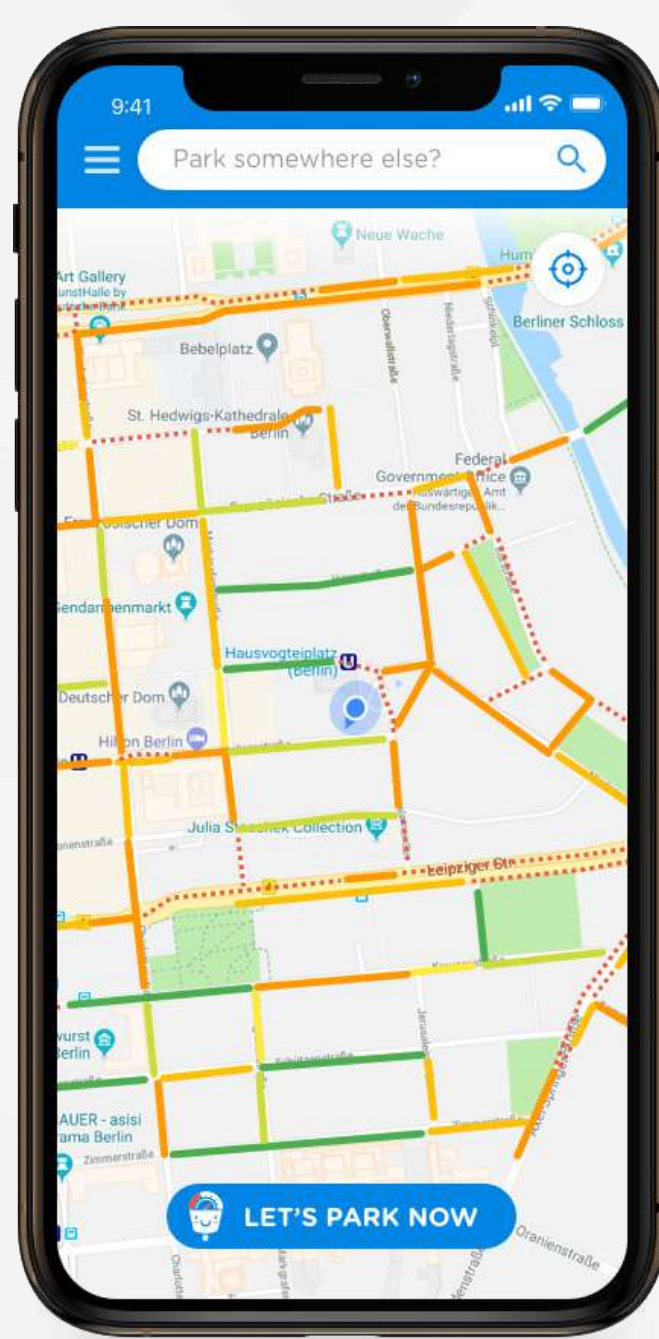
9:41

Park somewhere else?

Neue Wache

Art Gallery
KunstHalle by

Hum

Berliner Schloss

Bebelplatz

Oberwallstraße

Niederlagstraße

St. Hedwigs-Kathedrale
Berlin

Federal
Government Office
Auswärtiges Amt
des Bundesrepublik...

Französischer Dom

Gendarmenmarkt

Hausvogteiplatz
(Berlin)

Deutscher Dom

Hilton Berlin

Julia Stoschek Collection

Leipziger Str.

wurst
Berlin

Jerusalemer

Schützenstraße

Zimmerstraße

AUER - asisi
rama Berlin

Zimmerstraße

LET'S PARK NOW

Oranienstraße